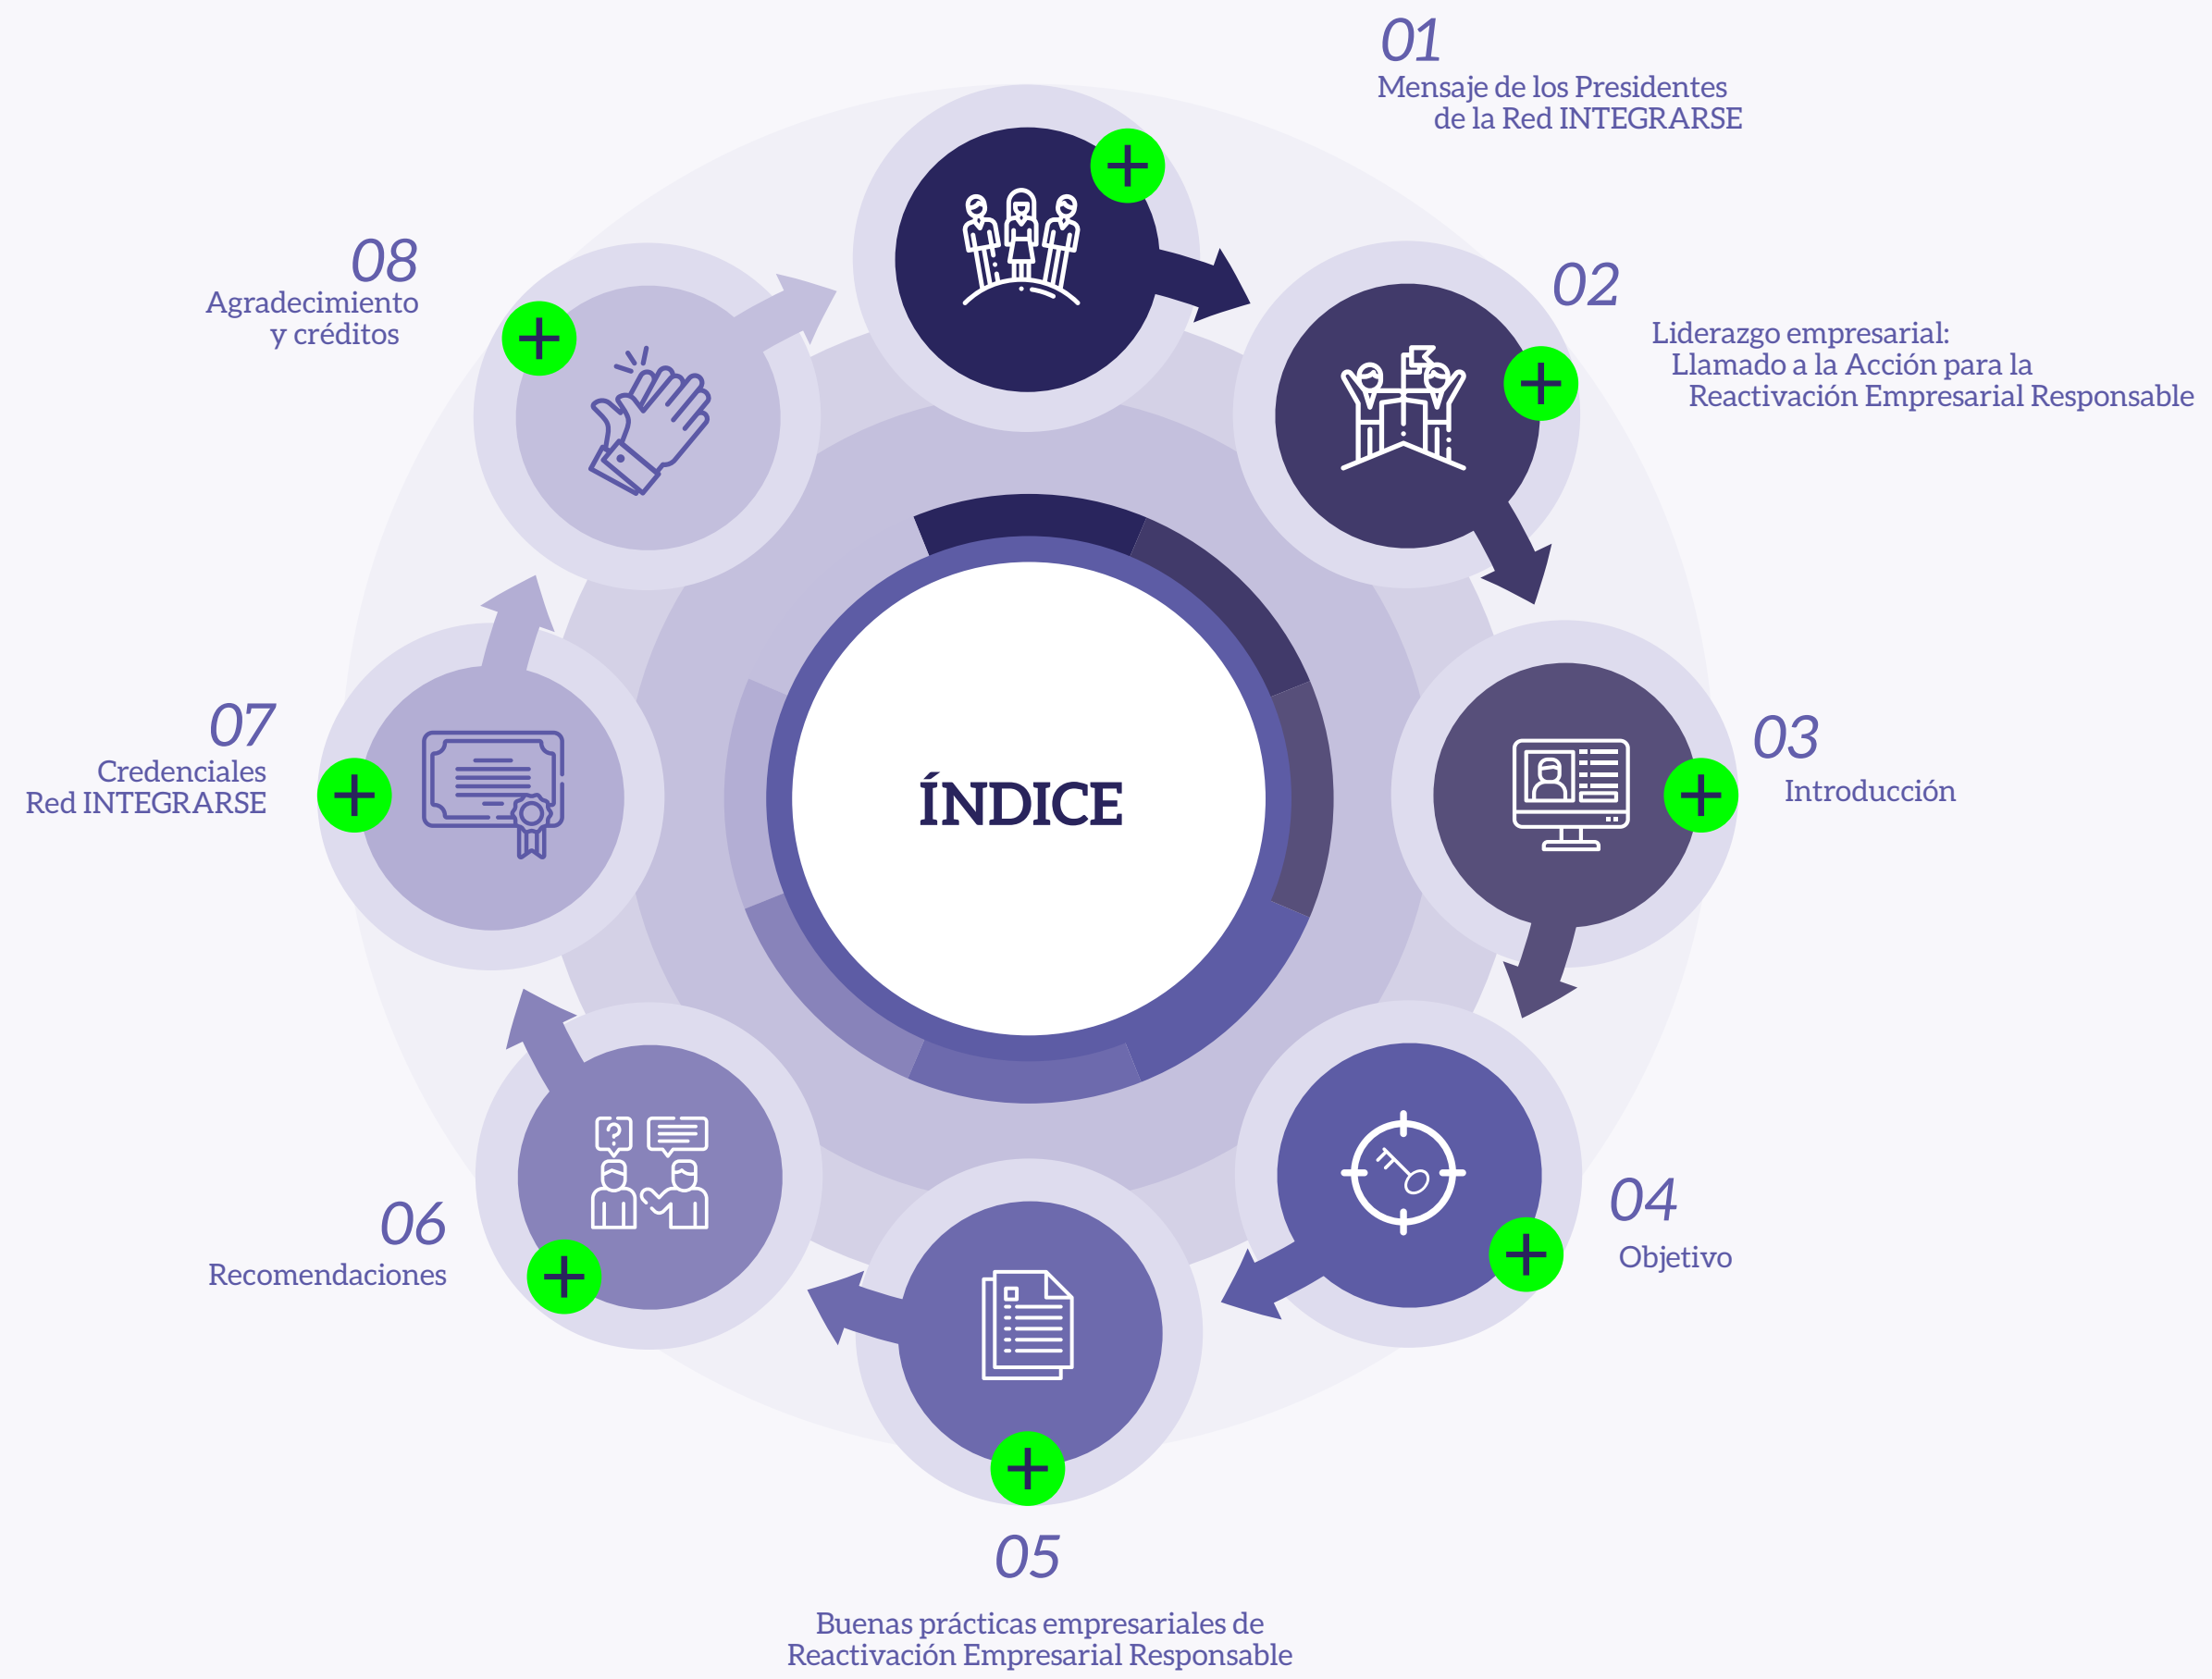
ÍNDICE

01
Mensaje de los Presidentes de la Red INTEGRARSE

02
Liderazgo empresarial: Llamado a la Acción para la Reactivación Empresarial Responsable

03
Introducción

04
Objetivo

05
Buenas prácticas empresariales de Reactivación Empresarial Responsable

06
Recomendaciones

07
Credenciales Red INTEGRARSE

08
Agradecimiento y créditos